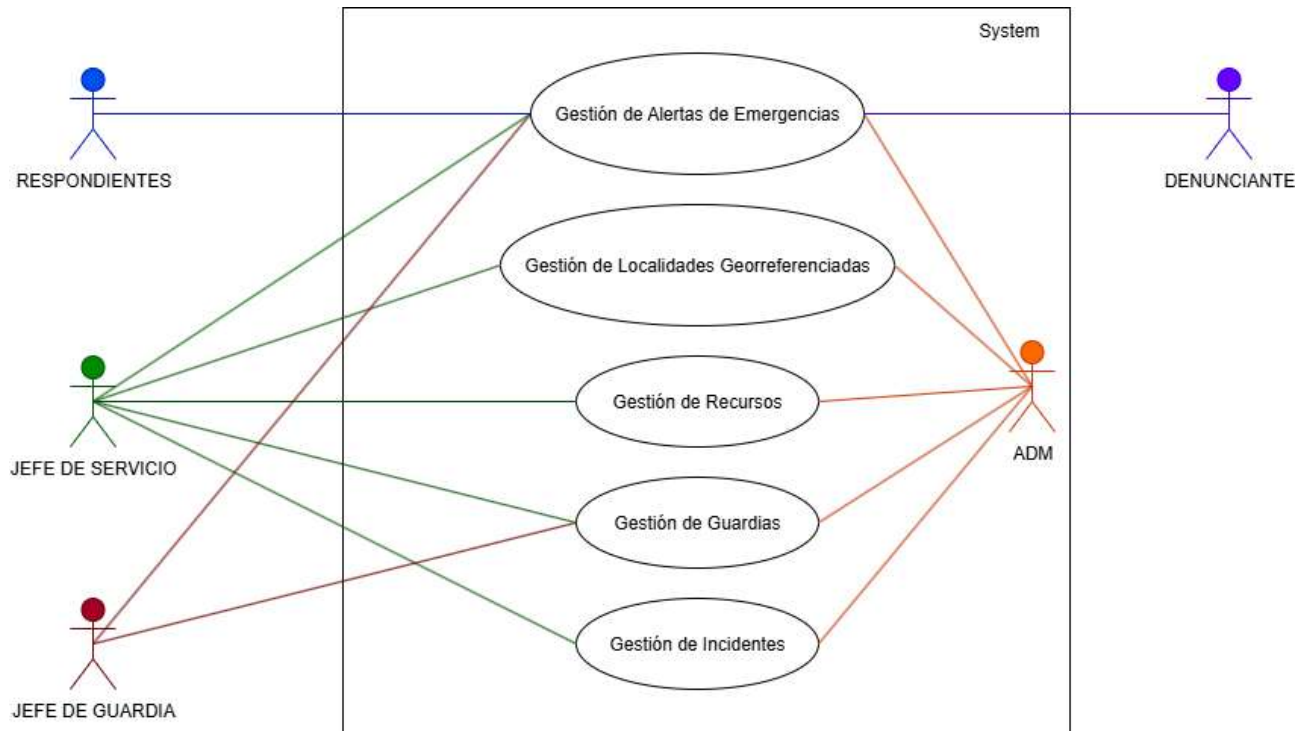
System

RESPONDIENTES

Gestión de Alertas de Emergencias

DENUNCIANTE

Gestión de Localidades Georreferenciadas

JEFE DE SERVICIO

Gestión de Recursos

ADM

Gestión de Guardias

Gestión de Incidentes

JEFE DE GUARDIA